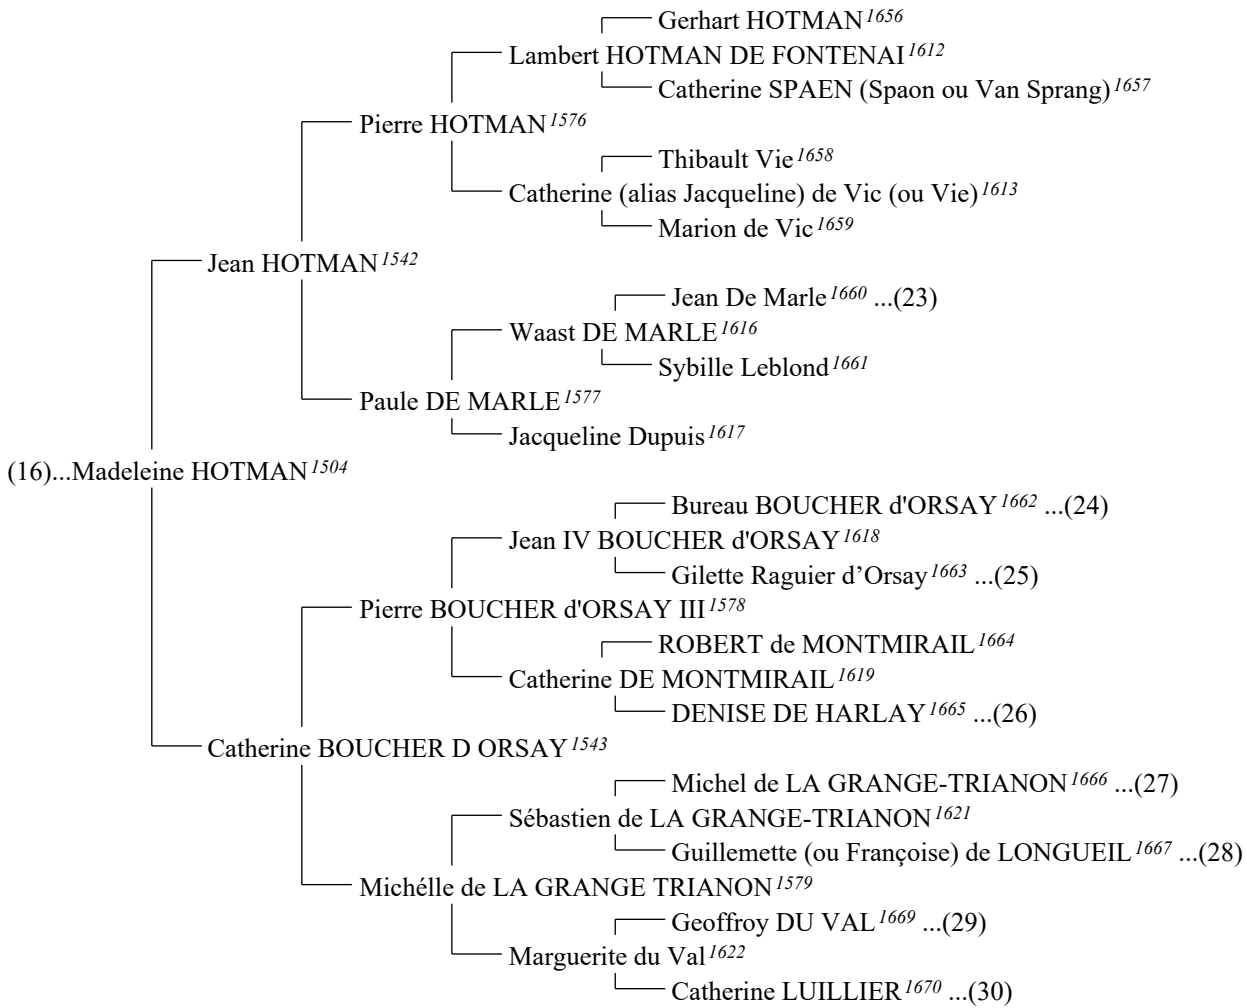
Gerhart HOTMAN$^{1656}$
Lambert HOTMAN DE FONTENAI$^{1612}$
Catherine SPAEN (Spaon ou Van Sprang)$^{1657}$
Pierre HOTMAN$^{1576}$
Thibault Vie$^{1658}$
Catherine (alias Jacqueline) de Vic (ou Vie)$^{1613}$
Marion de Vic$^{1659}$
Jean HOTMAN$^{1542}$
Jean De Marle$^{1660}$ ...(23)
Waast DE MARLE$^{1616}$
Sybille Leblond$^{1661}$
Paule DE MARLE$^{1577}$
Jacqueline Dupuis$^{1617}$
(16)...Madeleine HOTMAN$^{1504}$
Bureau BOUCHER d'ORSAY$^{1662}$ ...(24)
Jean IV BOUCHER d'ORSAY$^{1618}$
Gilette Raguier d'Orsay$^{1663}$ ...(25)
Pierre BOUCHER d'ORSAY III$^{1578}$
ROBERT de MONTMIRAIL$^{1664}$
Catherine DE MONTMIRAIL$^{1619}$
DENISE DE HARLAY$^{1665}$ ...(26)
Catherine BOUCHER D ORSAY$^{1543}$
Michel de LA GRANGE-TRIANON$^{1666}$ ...(27)
Sébastien de LA GRANGE-TRIANON$^{1621}$
Guillemette (ou Françoise) de LONGUEIL$^{1667}$ ...(28)
Michélle de LA GRANGE TRIANON$^{1579}$
Geoffroy DU VAL$^{1669}$ ...(29)
Marguerite du Val$^{1622}$
Catherine LUILLIER$^{1670}$ ...(30)